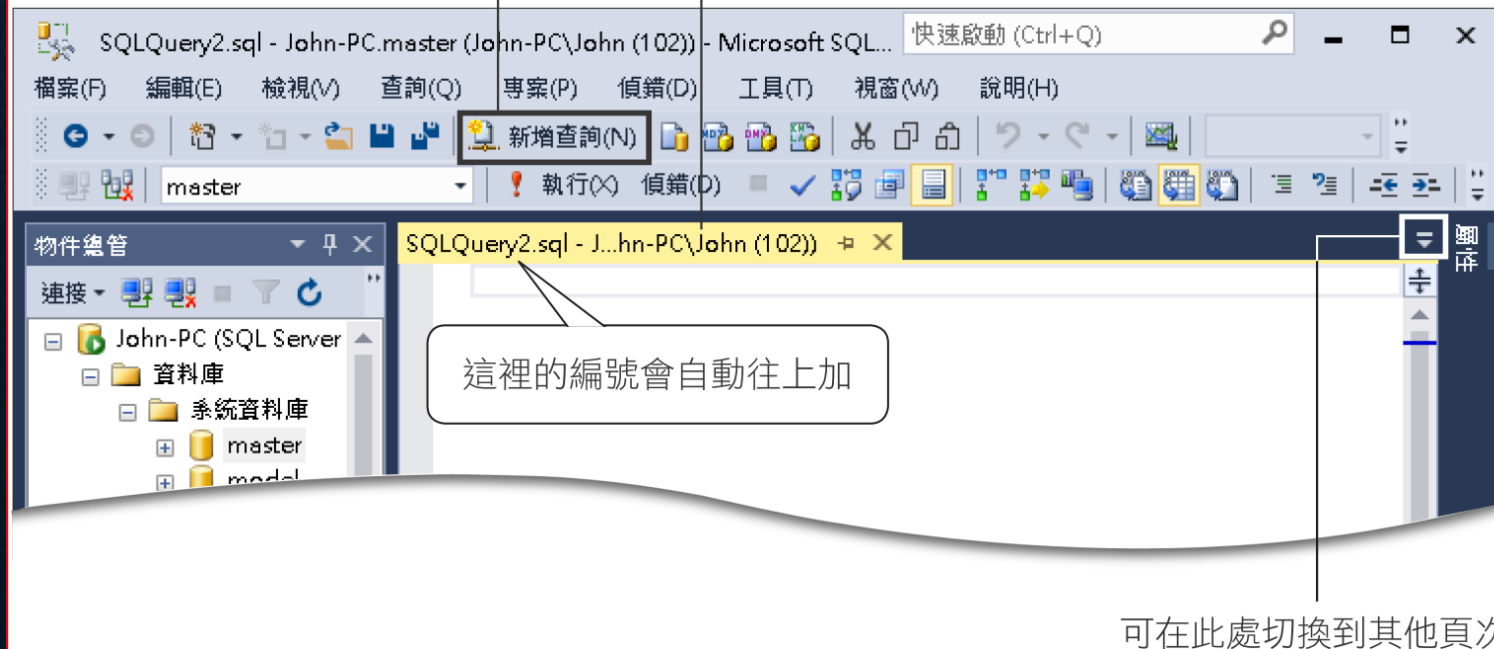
SQLQuery2.sql - John-PC.master (John-PC\John (102)) - Microsoft SQL...
快速啟動 (Ctrl+Q)

檔案(F) 編輯(E) 檢視(V) 查詢(Q) 專案(P) 偵錯(D) 工具(T) 視窗(W) 說明(H)

新增查詢(N)

master
執行(X) 偵錯(D)

物件總管
連接
John-PC (SQL Server
資料庫
系統資料庫
master
model

SQLQuery2.sql - J...hn-PC\John (102))

這裡的編號會自動往上加

可在此處切換到其他頁次